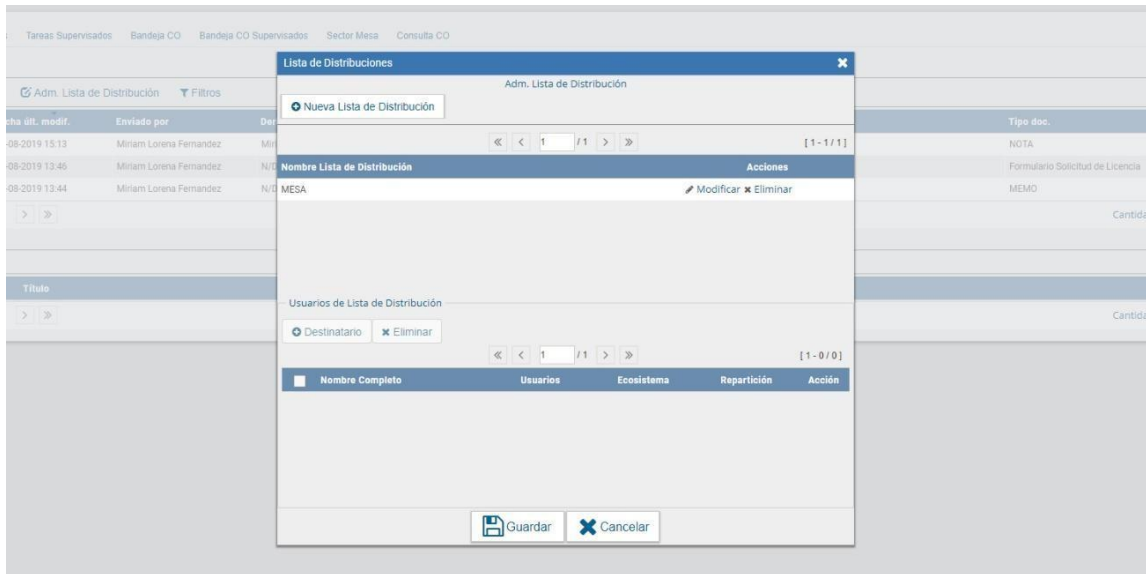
Tareas Supervisados Bandeja CO Bandeja CO Supervisados Sector Mesa Consulta CO

Adm. Lista de Distribución Filtros

| cha últ. modif. | Enviado por | Der |
|---|---|---|
| -08-2019 15:13 | Miriam Lorena Fernandez | Mir |
| -08-2019 13:46 | Miriam Lorena Fernandez | N/D |
| -08-2019 13:44 | Miriam Lorena Fernandez | N/D |

Título

Tipo doc.
NOTA
Formulario Solicitud de Licencia
MEMO
Cantida
Cantida

Lista de Distribuciones

Adm. Lista de Distribución

Nueva Lista de Distribución

1 /1 [1 - 1 / 1]

| Nombre Lista de Distribución | Acciones |
|---|---|
| MESA | Modificar Eliminar |

Usuarios de Lista de Distribución

Destinatario Eliminar

1 /1 [1 - 0 / 0]

| Nombre Completo | Usuarios | Ecosistema | Repartición | Acción |
|---|---|---|---|---|

Guardar Cancelar